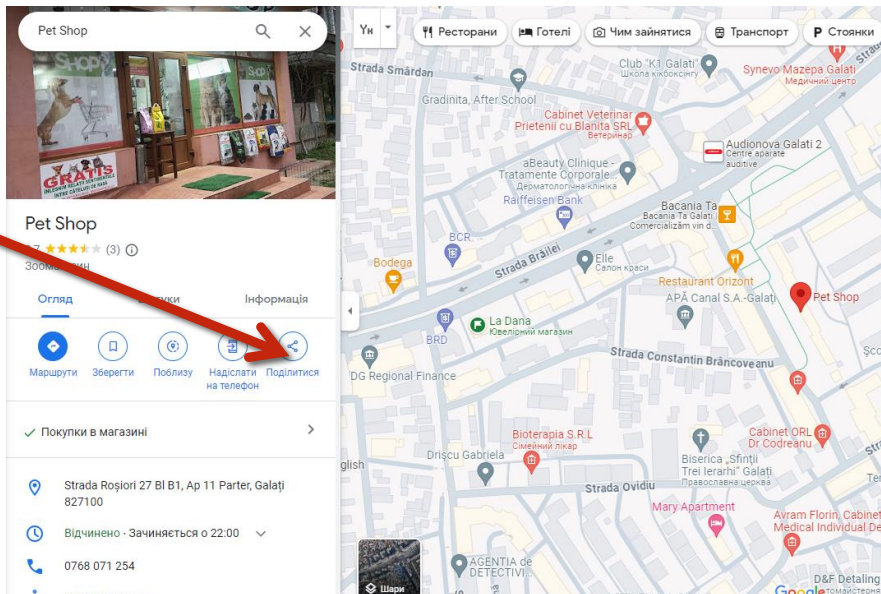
Pet Shop

SHOP
SHOP
GRATIS

Pet Shop
,7 ★★★★★ (3)
Зоомагазин

Огляд
Відгуки
Інформація

Маршрути
Зберегти
Поблизу
Надіслати на телефон
Поділитися

Покупки в магазині

Strada Roşiori 27 Bl B1, Ap 11 Parter, Galaţi 827100

Відчинено · Зачиняється о 22:00

0768 071 254

Ук
Ресторани
Готелі
Чим зайнятися
Транспорт
Стоянки

Strada Smârdan
Club "K1 Galati"
Школа кікбоксингу
Synevo Mazepa Galați
Медичний центр
Gradinita, After School
Cabinet Veterinar Prietenii cu Blanita SRL
Ветеринар
Audionova Galati 2
Centre aparate auditive
aBeauty Clinique - Tratamente Corporale
Дерматологічна клініка
Raiffeisen Bank
Bacania Ta
Bacania Ta Galati
Comercializăm vin d...
BCR
Bodega
Strada Brăilei
Elle
Салон краси
Restaurant Orizont
APĂ Canal S.A.-Galați
Pet Shop
La Dana
Ювелірний магазин
BRD
Strada Constantin Brâncoveanu
DG Regional Finance
Şco
Cabinet ORL Dr.Codreanu
Bioterapia S.R.L
Сімейний лікар
Biserica „Sfinţii Trei Ierarhi" Galați
Православна церква
glish
Drişcu Gabriela
Strada Ovidiu
Mary Apartment
Avram Florin, Cabinet Medical Individual De
AGENTIA de DETECTIVI
Шари
D&F Detaling
Google